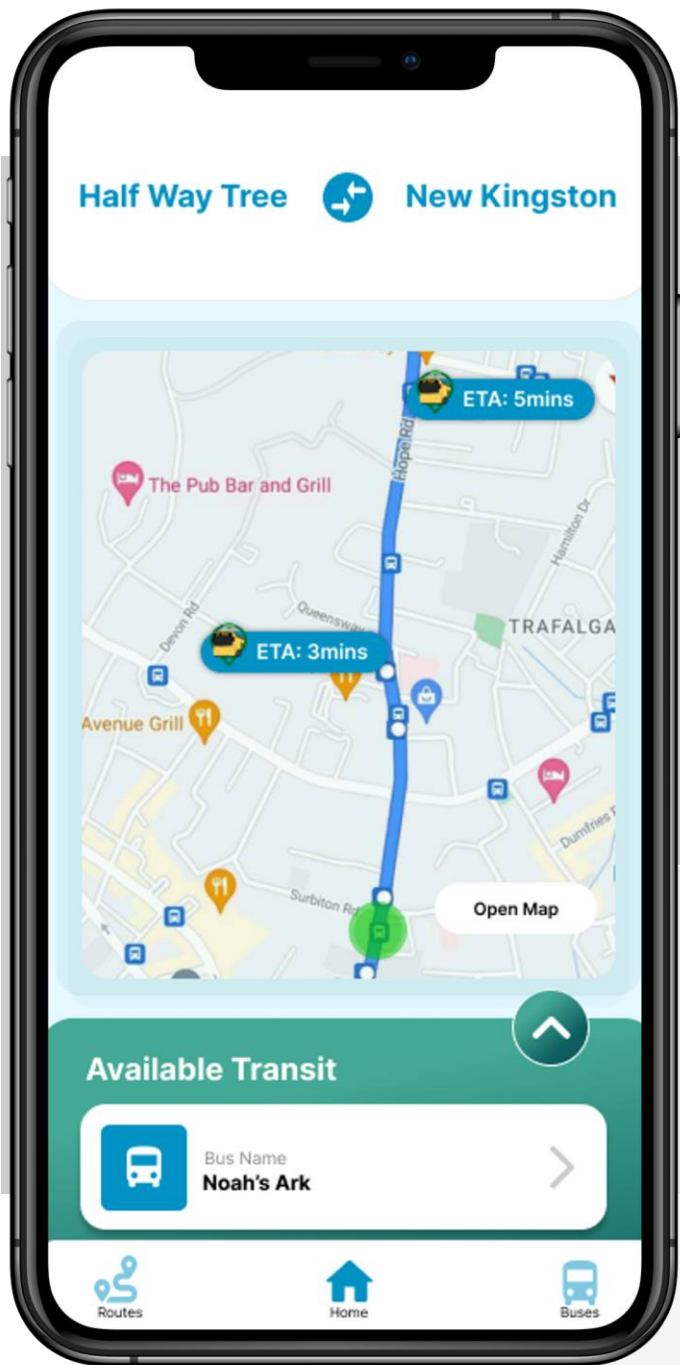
Half Way Tree

New Kingston

ETA: 5mins

Hope Rd

The Pub Bar and Grill

Hamilton Dr

Devon Rd

Queensway

TRAFALGA

ETA: 3mins

Avenue Grill

Dumfries R

Surbiton Rd

Open Map

Available Transit

Bus Name
Noah's Ark

Routes

Home

Buses